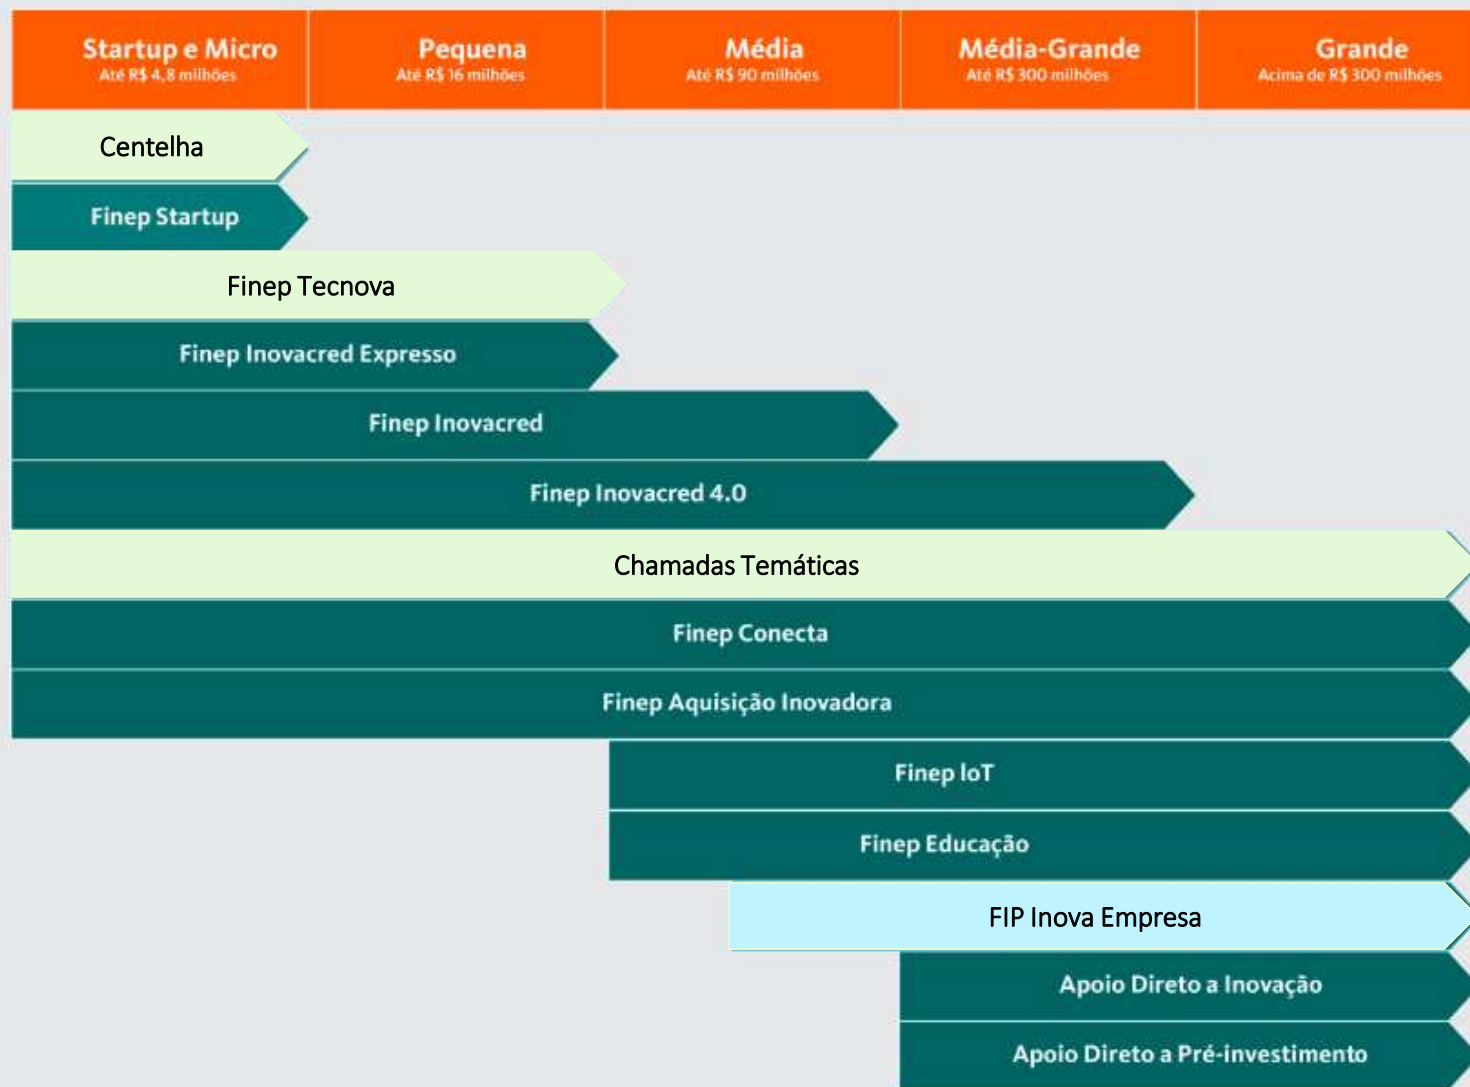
| Startup e Micro<br>Até R$ 4,8 milhões | Pequena<br>Até R$ 16 milhões | Média<br>Até R$ 90 milhões | Média-Grande<br>Até R$ 300 milhões | Grande<br>Acima de R$ 300 milhões |
|---|---|---|---|---|

Centelha

Finep Startup

Finep Tecnova

Finep Inovacred Expresso

Finep Inovacred

Finep Inovacred 4.0

Chamadas Temáticas

Finep Conecta

Finep Aquisição Inovadora

Finep IoT

Finep Educação

FIP Inova Empresa

Apoio Direto a Inovação

Apoio Direto a Pré-investimento